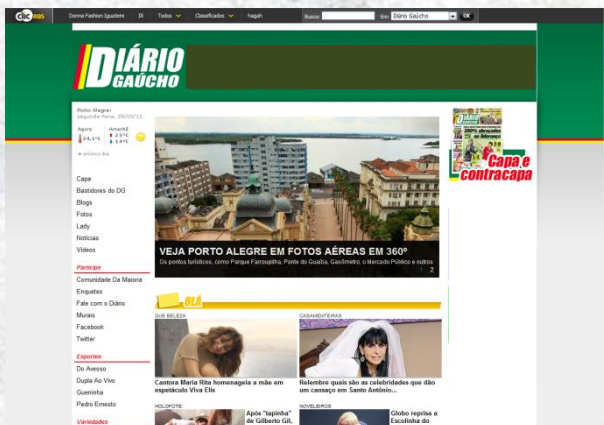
clic RBS Donna Fashion Iguatemi ZH Todos Classificados hagah Busca: Em: Diário Gaúcho OK

DIÁRIO GAÚCHO

Porto Alegre
segunda-feira, 26/03/12

Agora 24,1°C
Amanhã 23°C 14°C

Capa
Bastidores do DG
Blogs
Fotos
Lady
Notícias
Vídeos

Participe
Comunidade Da Maioria
Enquetes
Fale com o Diário
Murais
Facebook
Twitter

Esportes
Do Avesso
Dupla Ao Vivo
Guerrinha
Pedro Ernesto

Variedades

VEJA PORTO ALEGRE EM FOTOS AÉREAS EM 360º
Os pontos turísticos, como Parque Farroupilha, Ponte do Guaíba, Gasômetro, o Mercado Público e outros
2

Capa e contracapa

OLÁ

QUE BELEZA
Cantora Maria Rita homenageia a mãe em espetáculo Viva Elis

CASAMENTEIRAS
Relembre quais são as celebridades que dão um cansaço em Santo Antônio...

HOLOFOTE
Após "tapinha" de Gilberto Gil,

NOVELEIROS
Globo reprisa a Escolinha do